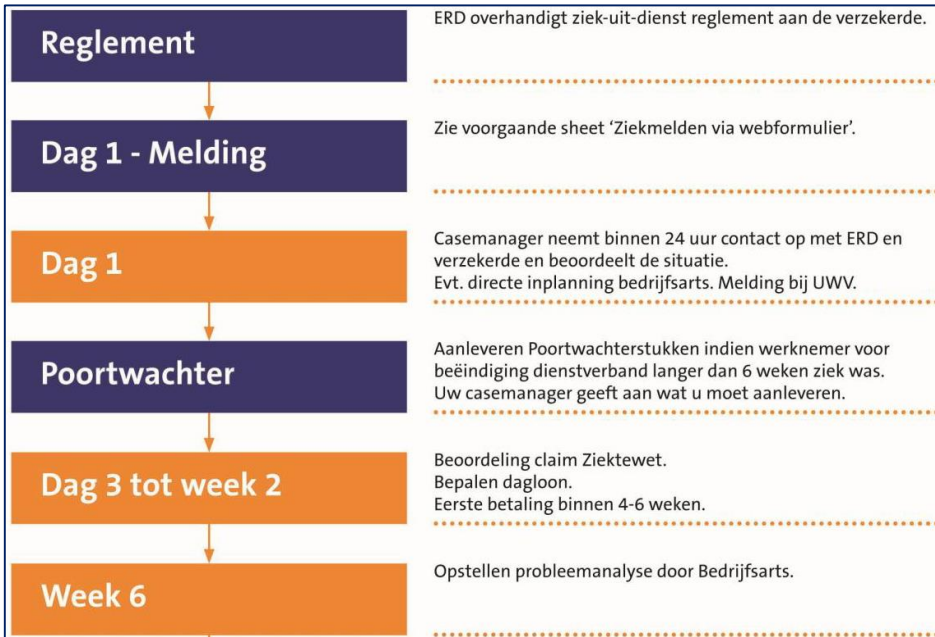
Reglement

ERD overhandigt ziek-uit-dienst reglement aan de verzekerde.

Dag 1 - Melding

Zie voorgaande sheet 'Ziekmelden via webformulier'.

Dag 1

Casemanager neemt binnen 24 uur contact op met ERD en verzekerde en beoordeelt de situatie.
Evt. directe inplanning bedrijfsarts. Melding bij UWV.

Poortwachter

Aanleveren Poortwachterstukken indien werknemer voor beëindiging dienstverband langer dan 6 weken ziek was.
Uw casemanager geeft aan wat u moet aanleveren.

Dag 3 tot week 2

Beoordeling claim Ziektewet.
Bepalen dagloon.
Eerste betaling binnen 4-6 weken.

Week 6

Opstellen probleemanalyse door Bedrijfsarts.